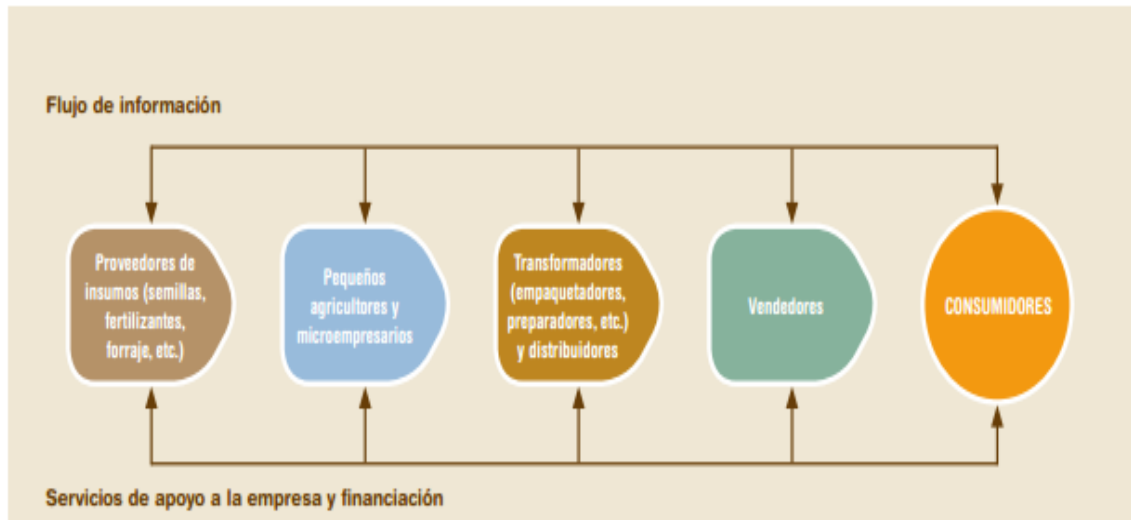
Flujo de información

Proveedores de insumos (semillas, fertilizantes, forraje, etc.)

Pequeños agricultores y microempresarios

Transformadores (empaquetadores, preparadores, etc.) y distribuidores

Vendedores

CONSUMIDORES

Servicios de apoyo a la empresa y financiación